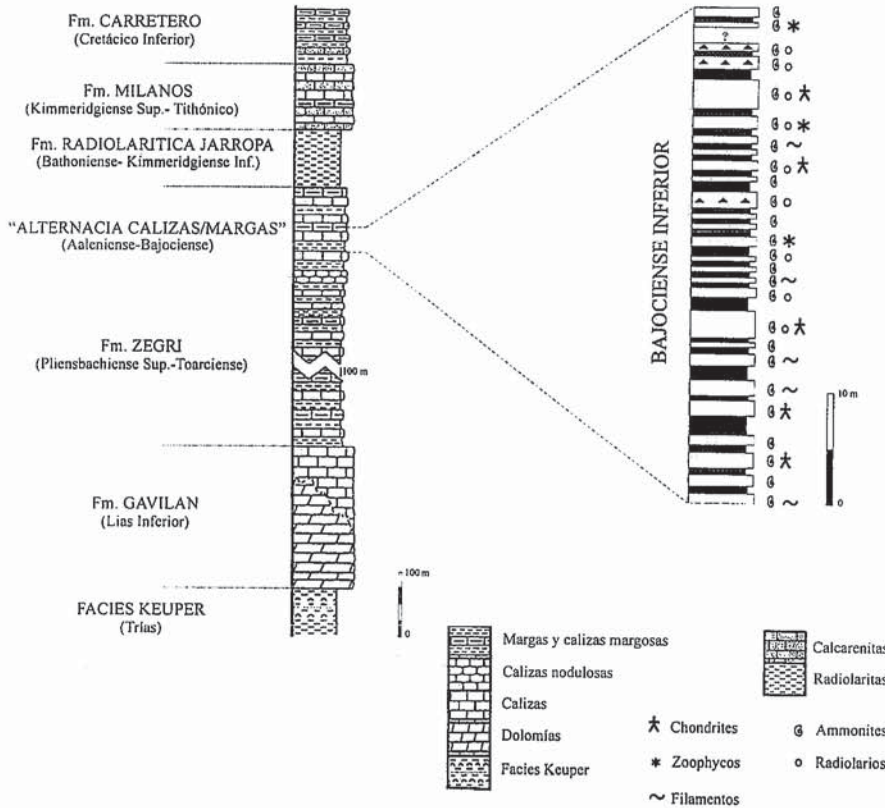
Fm. CARRETERO
(Cretácico Inferior)

Fm. MILANOS
(Kimmeridgiense Sup.- Tithónico)

Fm. RADIOLARITICA JARROPA
(Bathoniense- Kimmeridgiense Inf.)

"ALTERNACIA CALIZAS/MARGAS"
(Aaleniense-Bajociense)

Fm. ZEGRI
(Pliensbachiense Sup.-Toarciense)

100 m

Fm. GAVILAN
(Lias Inferior)

FACIES KEUPER
(Trias)

100 m
0

BAJOCIENSE INFERIOR

?

10 m
0

Margas y calizas margosas
Calizas nodulosas
Calizas
Dolomías
Facies Keuper

Calcarenitas
Radiolaritas

Chondrites
Zoophycos
Filamentos

Ammonites
Radiolarios